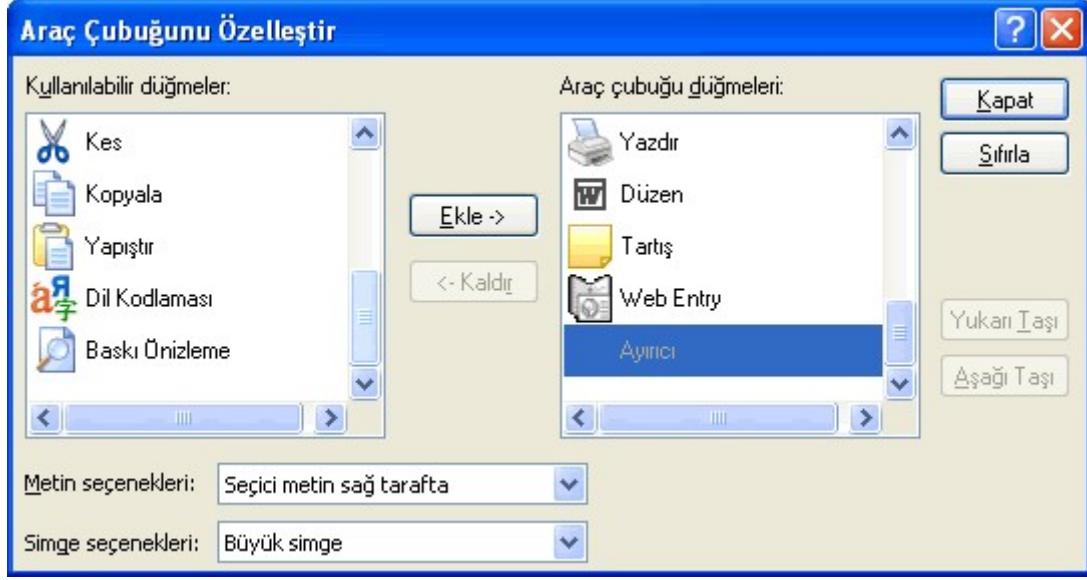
Araç Çubuğunu Özelleştir

Kullanılabilir düğmeler:

Kes
Kopyala
Yapıştır
Dil Kodlaması
Baskı Önizleme

Ekle ->

<- Kaldır

Araç çubuğu düğmeleri:

Yazdır
Düzen
Tartış
Web Entry
Ayırıcı

Kapat

Sıfırla

Yukarı Taşı

Aşağı Taşı

Metin seçenekleri: Seçici metin sağ tarafta

Simge seçenekleri: Büyük simge